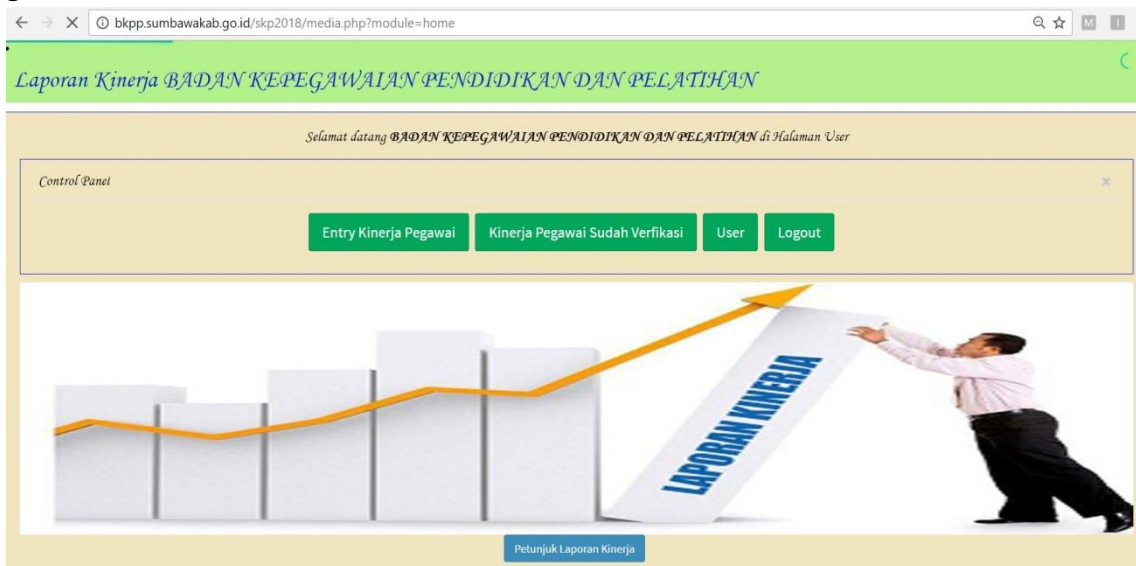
bkpp.sumbawakab.go.id/skp2018/media.php?module=home

M

Laporan Kinerja BADAN KEPEGAWAIAN PENDIDIKAN DAN PELATIHAN

Selamat datang BADAN KEPEGAWAIAN PENDIDIKAN DAN PELATIHAN di Halaman User

Control Panel

×

Entry Kinerja Pegawai

Kinerja Pegawai Sudah Verfikasi

User

Logout

LAPORAN KINERJA

Petunjuk Laporan Kinerja